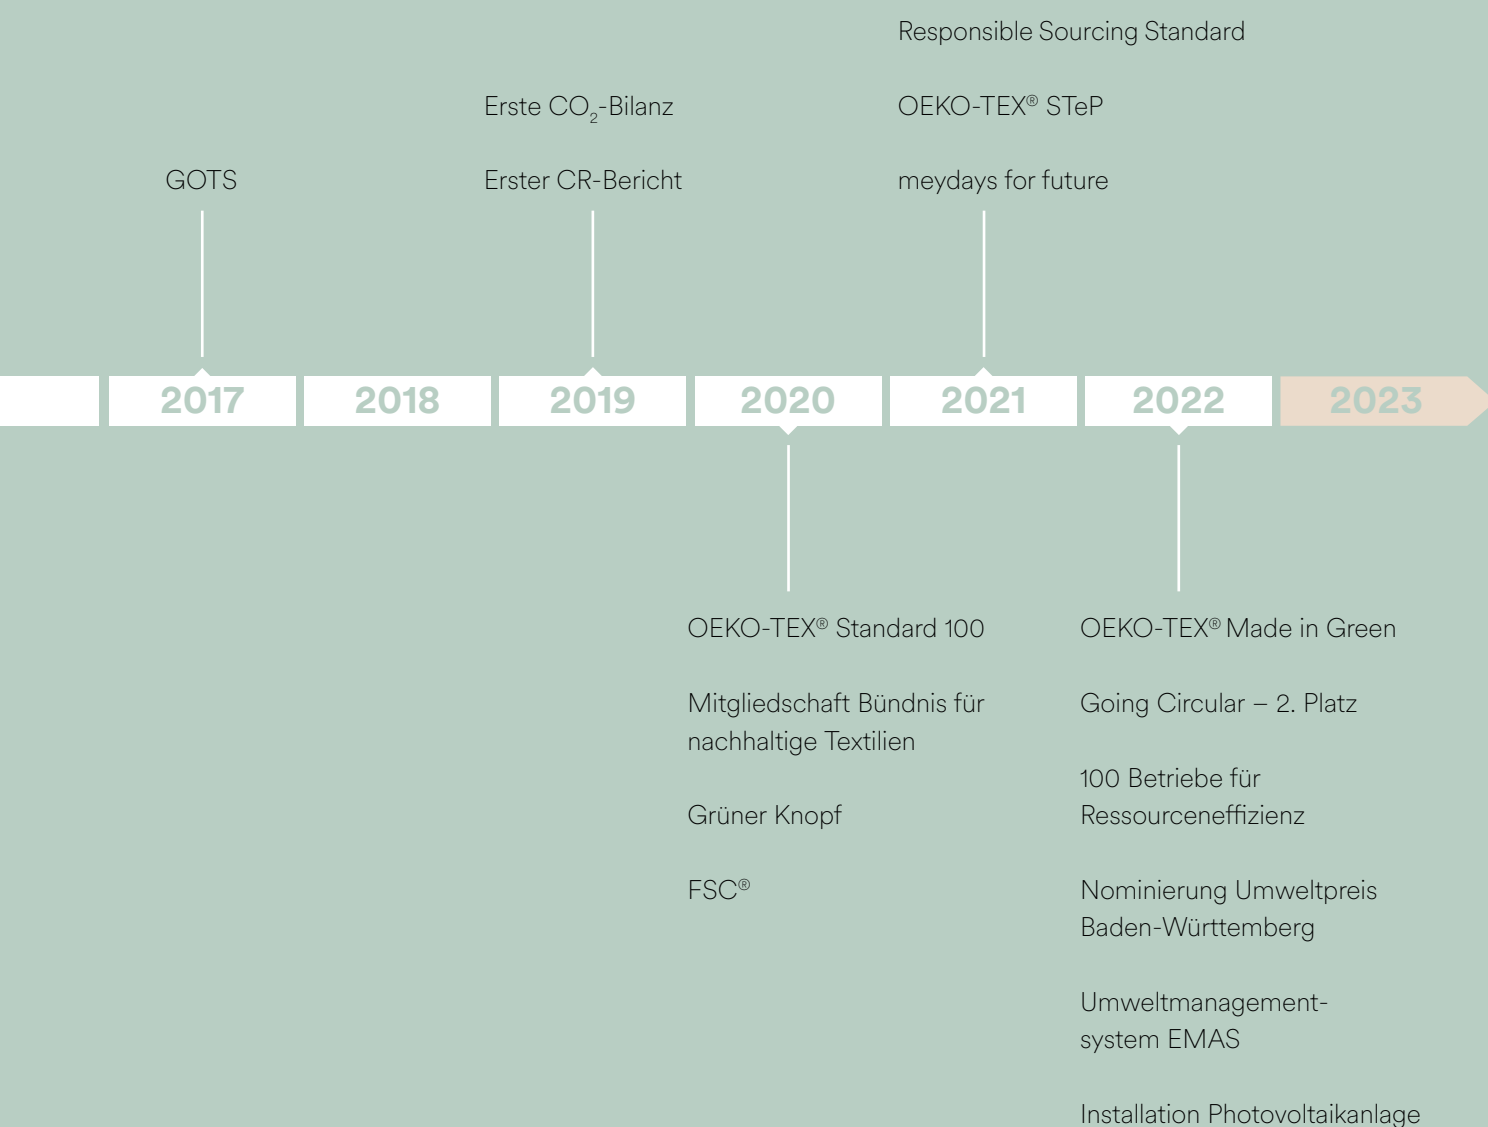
Responsible Sourcing Standard

OEKO-TEX® STeP

meydays for future

Erste $CO_2$-Bilanz

Erster CR-Bericht

GOTS

2017 2018 2019 2020 2021 2022 2023

OEKO-TEX® Standard 100

Mitgliedschaft Bündnis für nachhaltige Textilien

Grüner Knopf

FSC®

OEKO-TEX® Made in Green

Going Circular – 2. Platz

100 Betriebe für Ressourceneffizienz

Nominierung Umweltpreis Baden-Württemberg

Umweltmanagement-system EMAS

Installation Photovoltaikanlage